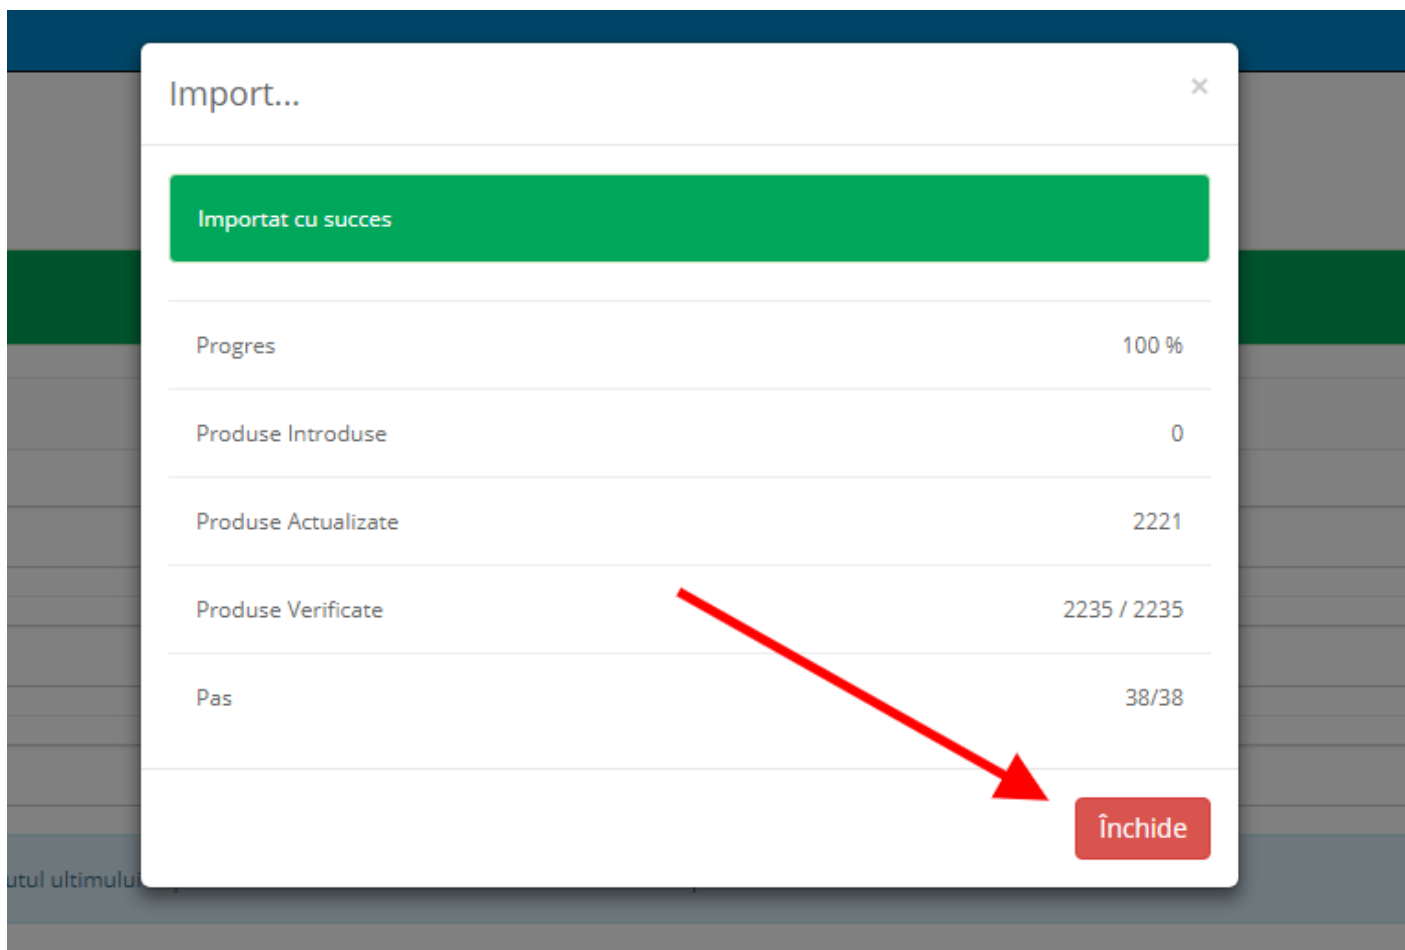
Import...

×

Importat cu succes

| | |
|---|---|
| Progres | 100 % |
| Produse Introduse | 0 |
| Produse Actualizate | 2221 |
| Produse Verificate | 2235 / 2235 |
| Pas | 38/38 |

Închide

utul ultimului